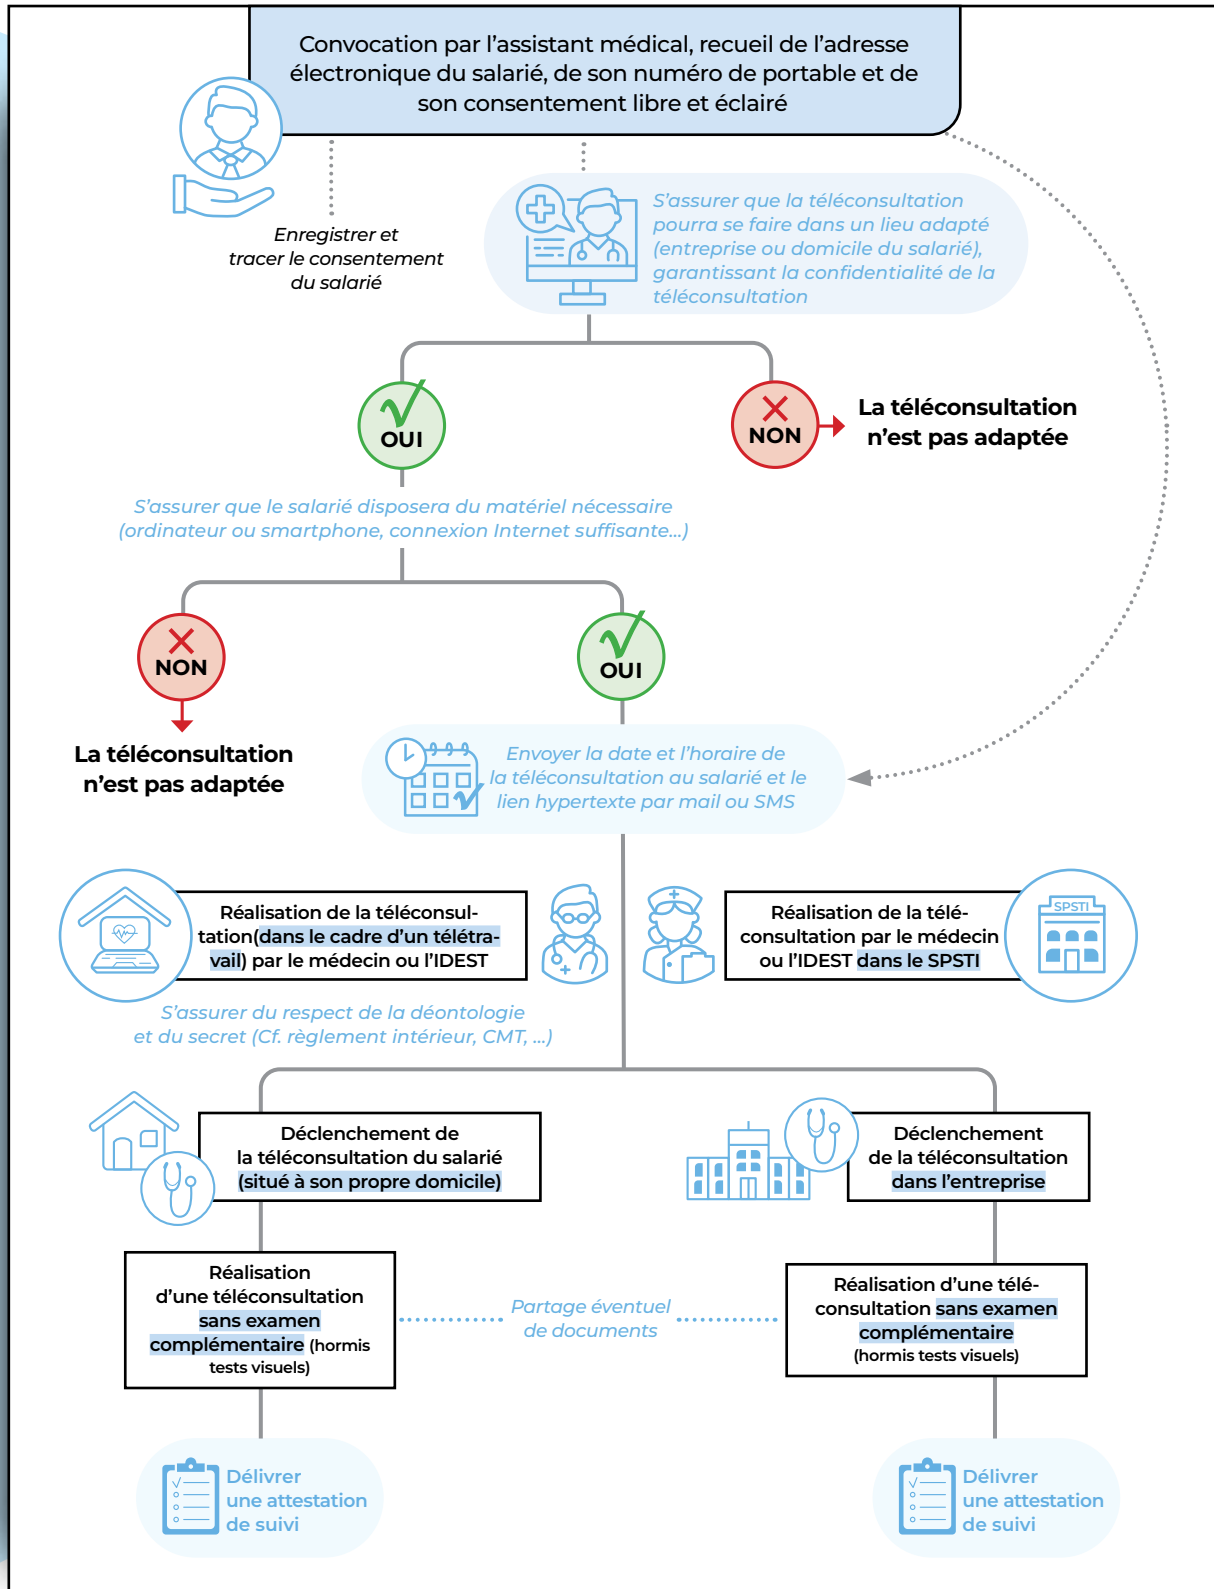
Convocation par l'assistant médical, recueil de l'adresse électronique du salarié, de son numéro de portable et de son consentement libre et éclairé

Enregistrer et tracer le consentement du salarié

S'assurer que la téléconsultation pourra se faire dans un lieu adapté (entreprise ou domicile du salarié), garantissant la confidentialité de la téléconsultation

OUI

NON

La téléconsultation n'est pas adaptée

S'assurer que le salarié disposera du matériel nécessaire (ordinateur ou smartphone, connexion Internet suffisante...)

NON

La téléconsultation n'est pas adaptée

OUI

Envoyer la date et l'horaire de la téléconsultation au salarié et le lien hypertexte par mail ou SMS

Réalisation de la téléconsultation(dans le cadre d'un télétravail) par le médecin ou l'IDEST

Réalisation de la téléconsultation par le médecin ou l'IDEST dans le SPSTI

SPSTI

S'assurer du respect de la déontologie et du secret (Cf. règlement intérieur, CMT, ...)

Déclenchement de la téléconsultation du salarié (situé à son propre domicile)

Déclenchement de la téléconsultation dans l'entreprise

Réalisation d'une téléconsultation sans examen complémentaire (hormis tests visuels)

Partage éventuel de documents

Réalisation d'une téléconsultation sans examen complémentaire (hormis tests visuels)

Délivrer une attestation de suivi

Délivrer une attestation de suivi